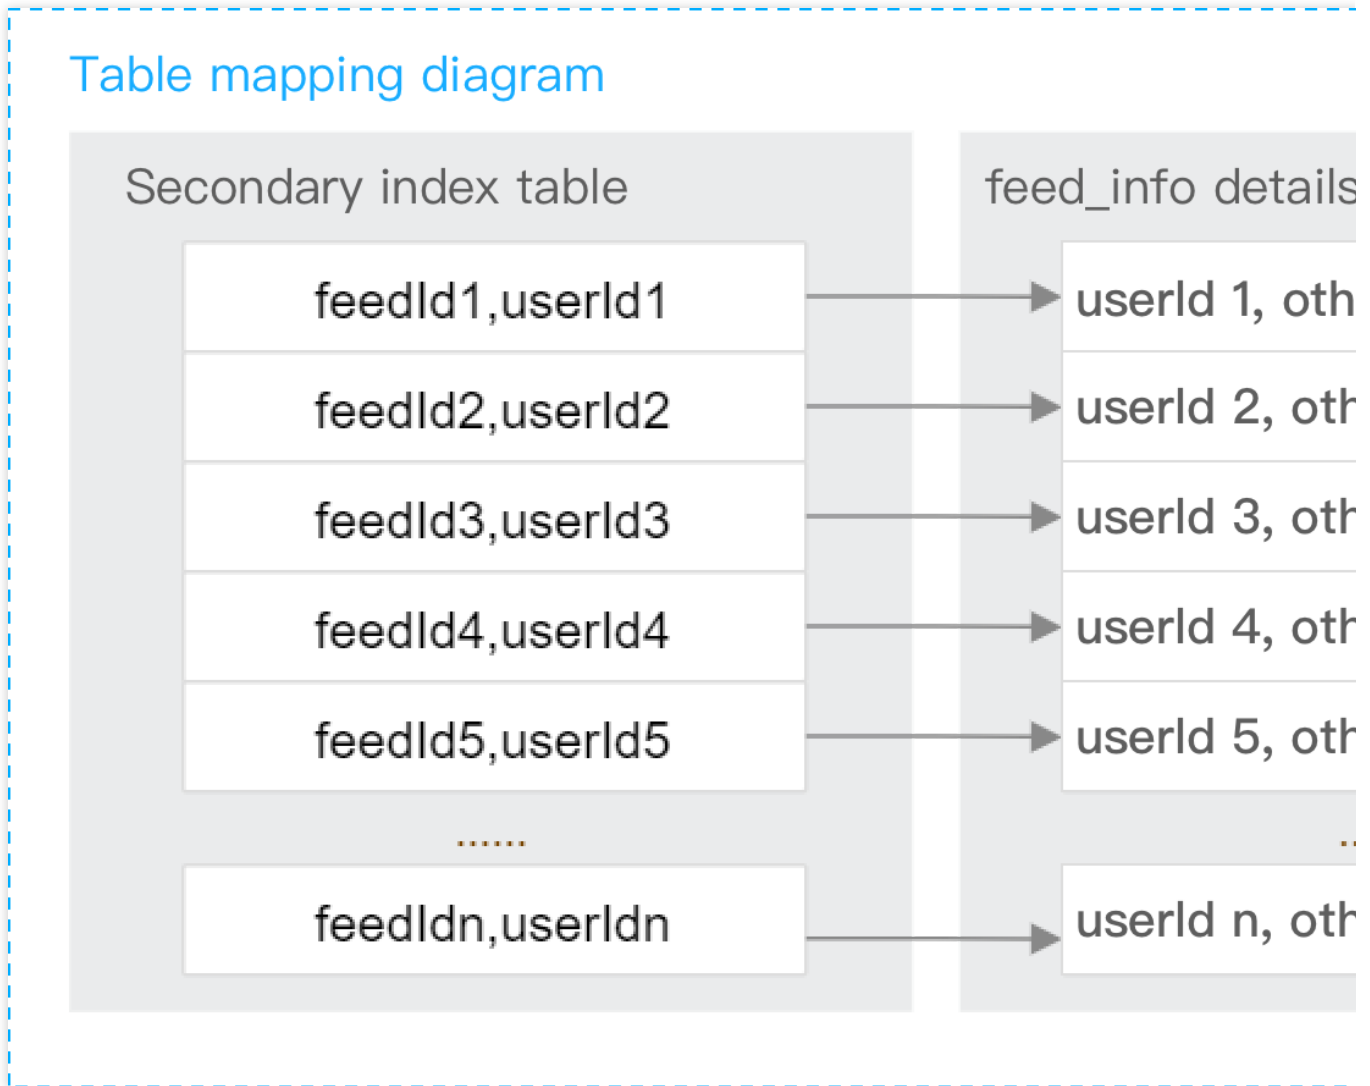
Table mapping diagram

Secondary index table

feedId1,userId1

feedId2,userId2

feedId3,userId3

feedId4,userId4

feedId5,userId5

......

feedIdn,userIdn

feed_info details

userId 1, oth

userId 2, oth

userId 3, oth

userId 4, oth

userId 5, oth

..

userId n, oth